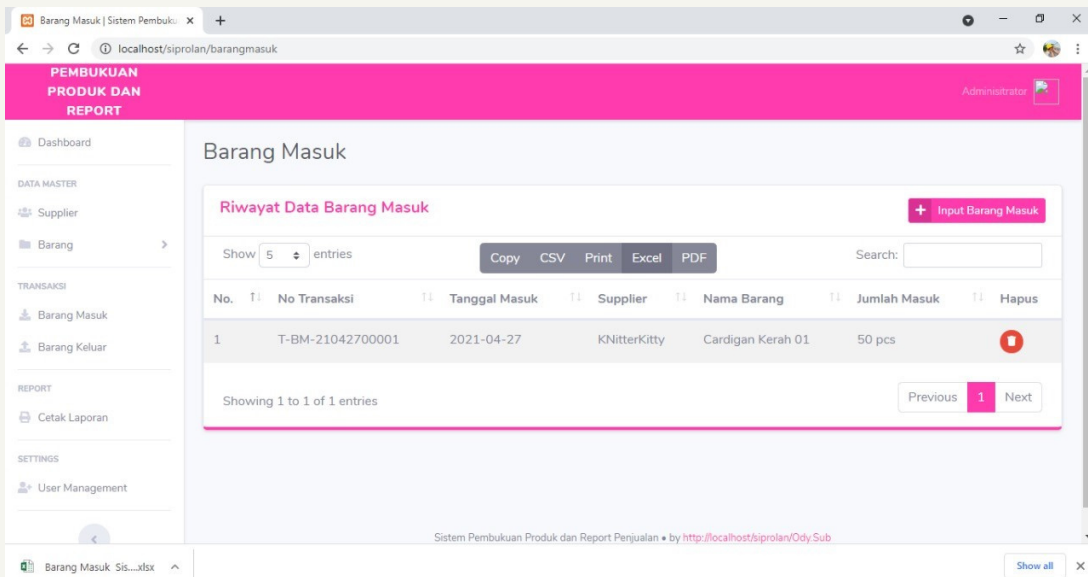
Barang Masuk | Sistem Pembuku ×
+
localhost/siprolan/barangmasuk

PEMBUKUAN PRODUK DAN REPORT

Administrator

Dashboard

DATA MASTER

Supplier

Barang

TRANSAKSI

Barang Masuk

Barang Keluar

REPORT

Cetak Laporan

SETTINGS

User Management

Barang Masuk

Riwayat Data Barang Masuk

+ Input Barang Masuk

Show 5 entries

Copy CSV Print Excel PDF

Search:

| No. | No Transaksi | Tanggal Masuk | Supplier | Nama Barang | Jumlah Masuk | Hapus |
|---|---|---|---|---|---|---|
| 1 | T-BM-21042700001 | 2021-04-27 | KNitterKitty | Cardigan Kerah 01 | 50 pcs | |

Showing 1 to 1 of 1 entries

Previous 1 Next

Sistem Pembukuan Produk dan Report Penjualan • by http://localhost/siprolan/Ody.Sub

Barang Masuk Sis....xlsx

Show all